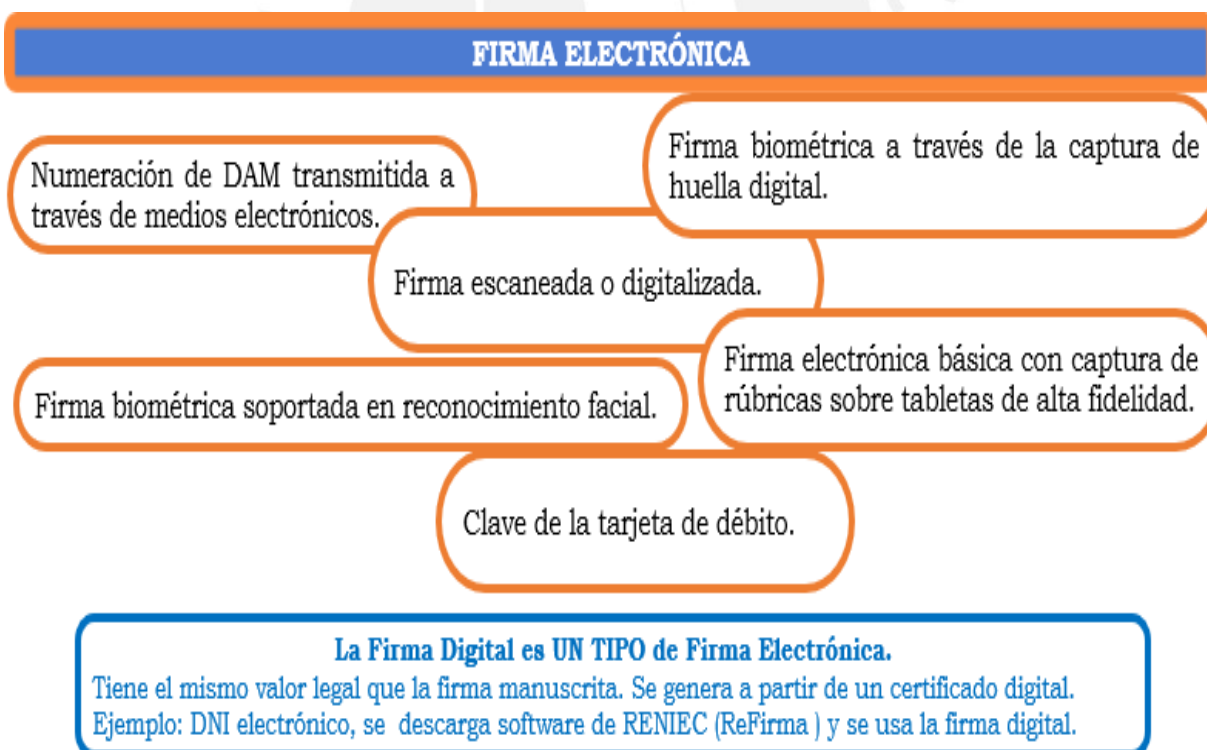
FIRMA ELECTRÓNICA

Numeración de DAM transmitida a través de medios electrónicos.

Firma biométrica a través de la captura de huella digital.

Firma escaneada o digitalizada.

Firma electrónica básica con captura de rúbricas sobre tabletas de alta fidelidad.

Firma biométrica soportada en reconocimiento facial.

Clave de la tarjeta de débito.

La Firma Digital es UN TIPO de Firma Electrónica.
Tiene el mismo valor legal que la firma manuscrita. Se genera a partir de un certificado digital.
Ejemplo: DNI electrónico, se descarga software de RENIEC (ReFirma ) y se usa la firma digital.